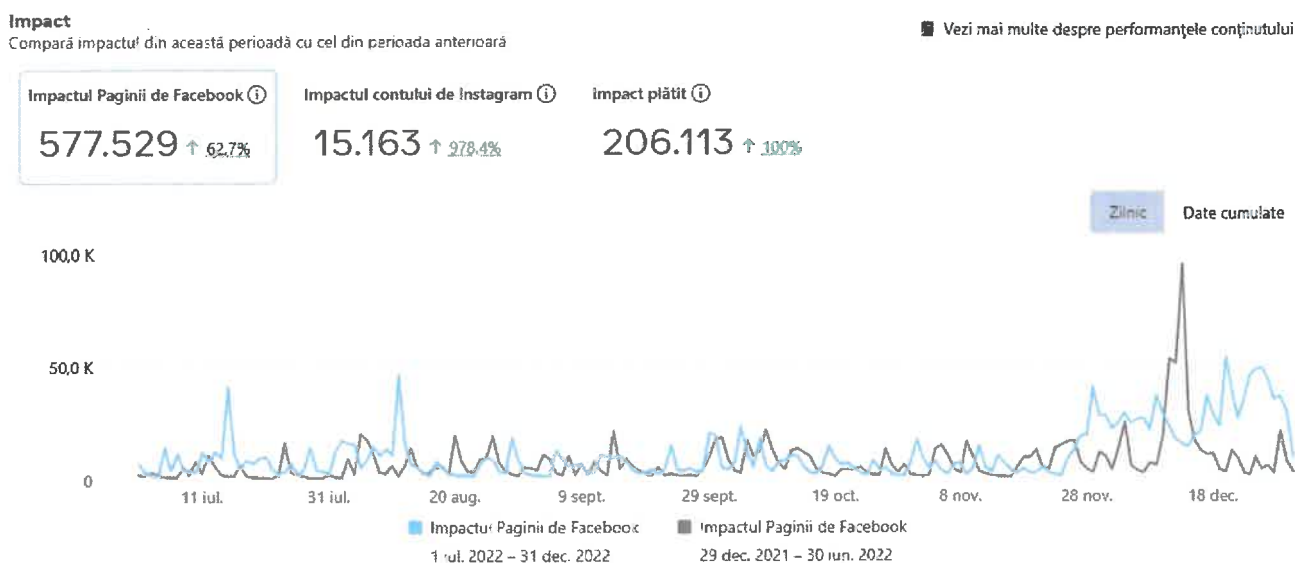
Impact
Compară impactul din această perioadă cu cel din perioada anterioară

Vezi mai multe despre performanțele conținutului

Impactul Paginii de Facebook ⓘ
577.529 ↑ 62,7%

Impactul contului de Instagram ⓘ
15.163 ↑ 978,4%

Impact plătit ⓘ
206.113 ↑ 100%

Zilnic
Date cumulate

100,0 K
50,0 K
0

11 iul.
31 iul.
20 aug.
9 sept.
29 sept.
19 oct.
8 nov.
28 nov.
18 dec.

Impactul Paginii de Facebook
1 iul. 2022 – 31 dec. 2022

Impactul Paginii de Facebook
29 dec. 2021 – 30 iun. 2022